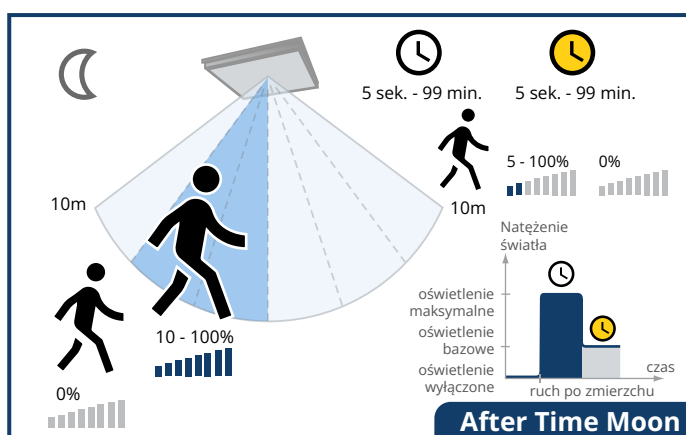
5 sek. - 99 min.

5 sek. - 99 min.

5 - 100%

0%

10m

10m

10 - 100%

0%

Natężenie światła

oświetlenie maksymalne

oświetlenie bazowe

oświetlenie wyłączone

czas

ruch po zmierzchu

After Time Moon